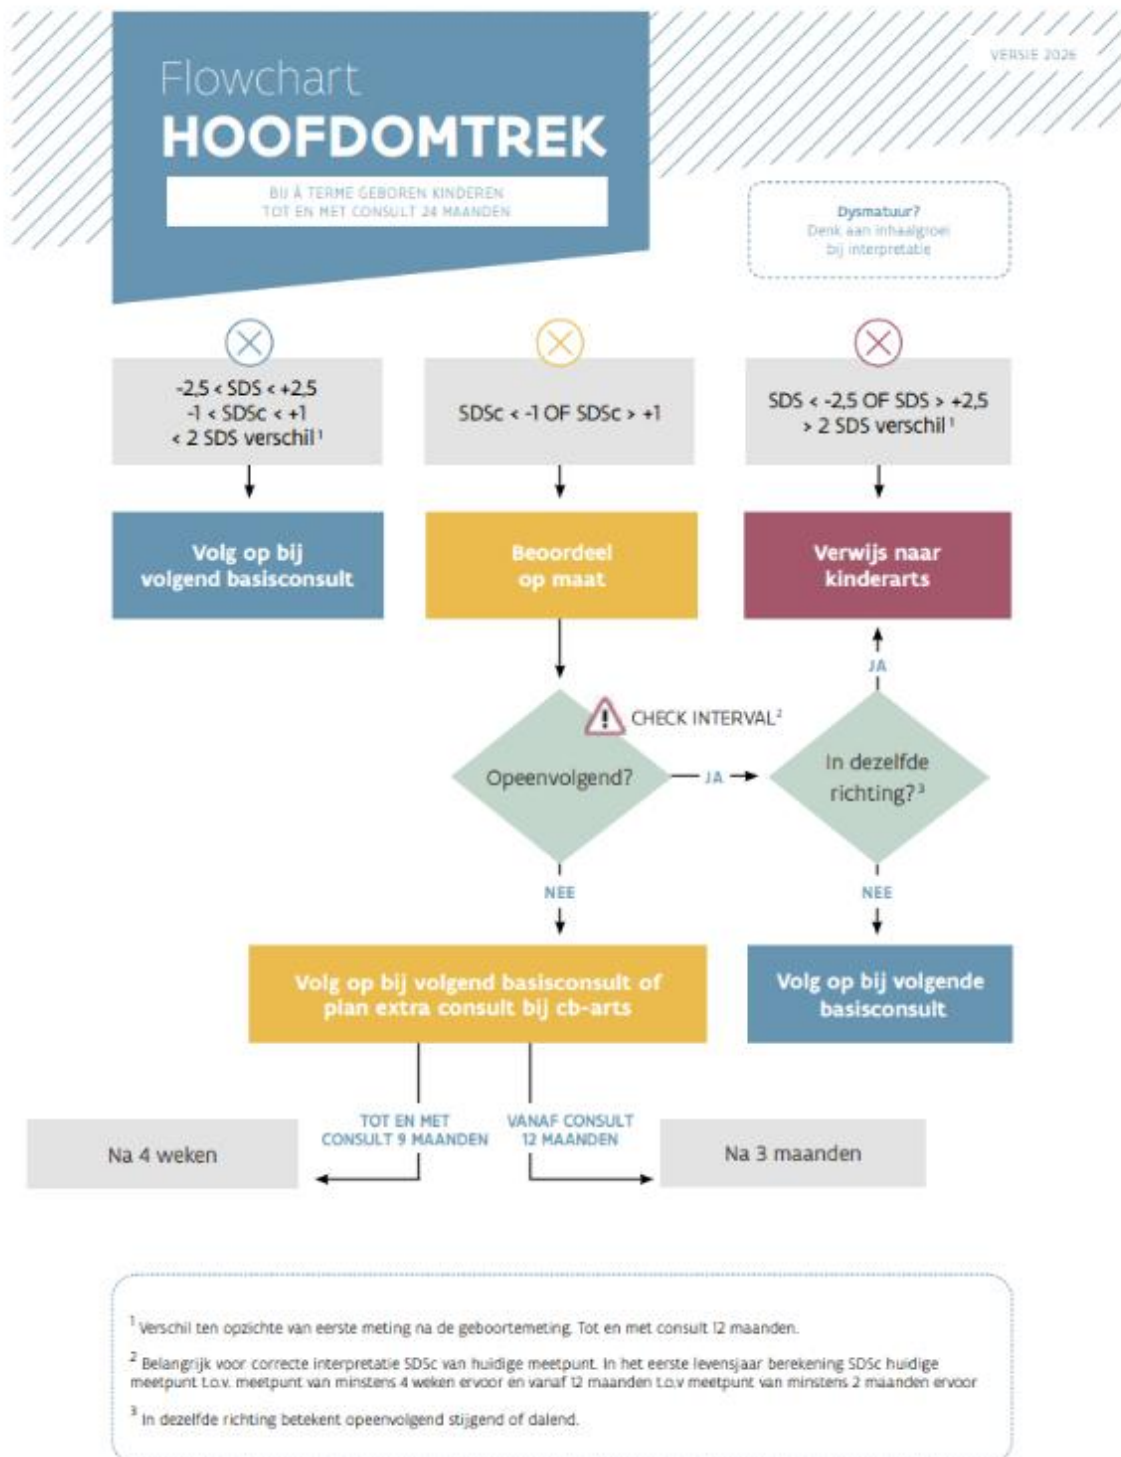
Flowchart
HOOFDOMTREK

BIJ À TERME GEBOREN KINDEREN
TOT EN MET CONSULT 24 MAANDEN

VERSIE 2026

Dysmatuur?
Denk aan inhaalgroei bij interpretatie

$-2,5 < SDS < +2,5$
$-1 < SDSc < +1$
$< 2$ SDS verschil$^1$

SDSc $< -1$ OF SDSc $> +1$

SDS $< -2,5$ OF SDS $> +2,5$
$> 2$ SDS verschil$^1$

Volg op bij volgend basisconsult

Beoordeel op maat

Verwijs naar kinderarts

CHECK INTERVAL$^2$

Opeenvolgend?

JA

In dezelfde richting?$^3$

JA

NEE

NEE

Volg op bij volgend basisconsult of plan extra consult bij cb-arts

Volg op bij volgende basisconsult

TOT EN MET CONSULT 9 MAANDEN

VANAF CONSULT 12 MAANDEN

Na 4 weken

Na 3 maanden

$^1$ Verschil ten opzichte van eerste meting na de geboortemeting. Tot en met consult 12 maanden.

$^2$ Belangrijk voor correcte interpretatie SDSc van huidige meetpunt. In het eerste levensjaar berekening SDSc huidige meetpunt t.o.v. meetpunt van minstens 4 weken ervoor en vanaf 12 maanden t.o.v meetpunt van minstens 2 maanden ervoor

$^3$ In dezelfde richting betekent opeenvolgend stijgend of dalend.